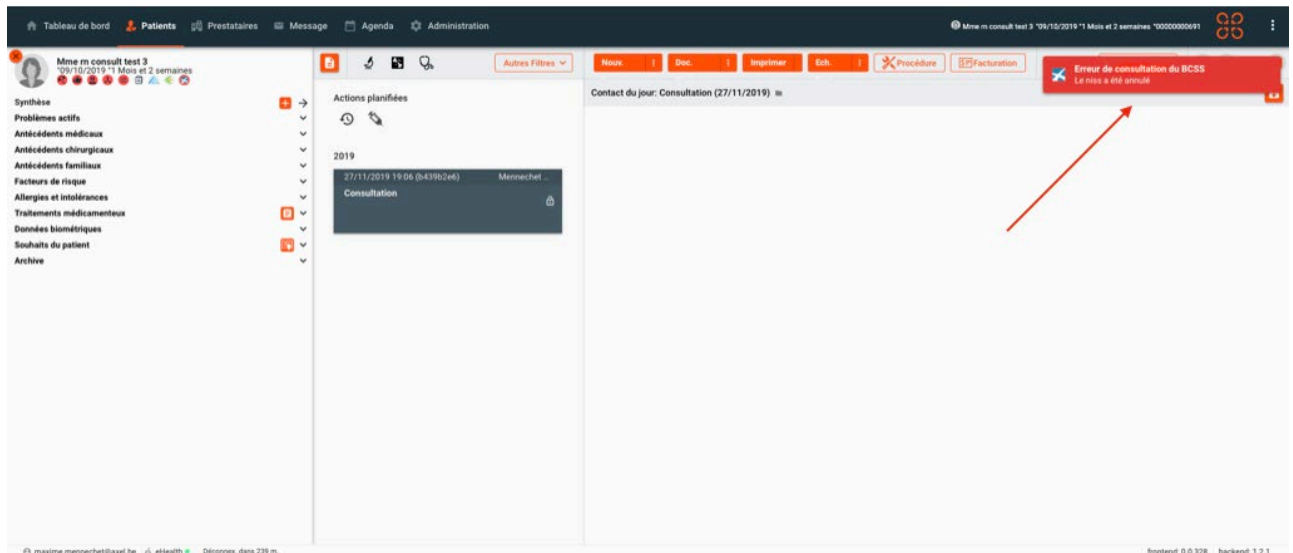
Tableau de bord Patients Prestataires Message Agenda Administration

Mme m consult test 3 °09/10/2019 °1 Mois et 2 semaines °00000000691

Mme m consult test 3
°09/10/2019 °1 Mois et 2 semaines

Synthèse
Problèmes actifs
Antécédents médicaux
Antécédents chirurgicaux
Antécédents familiaux
Facteurs de risque
Allergies et intolérances
Traitements médicamenteux
Données biométriques
Souhaits du patient
Archive

Autres Filtres

Actions planifiées

2019

27/11/2019 19:06 (b439b2e6) Mennechet ...
Consultation

Nouv. Doc. Imprimer Ech. Procédure Facturation

Contact du jour: Consultation (27/11/2019)

Erreur de consultation du BCSS
Le niss a été annulé

maxime.mennechet@axel.be eHealth Déconnex. dans 239 m

frontend: 0.0.328 backend: 1.2.1